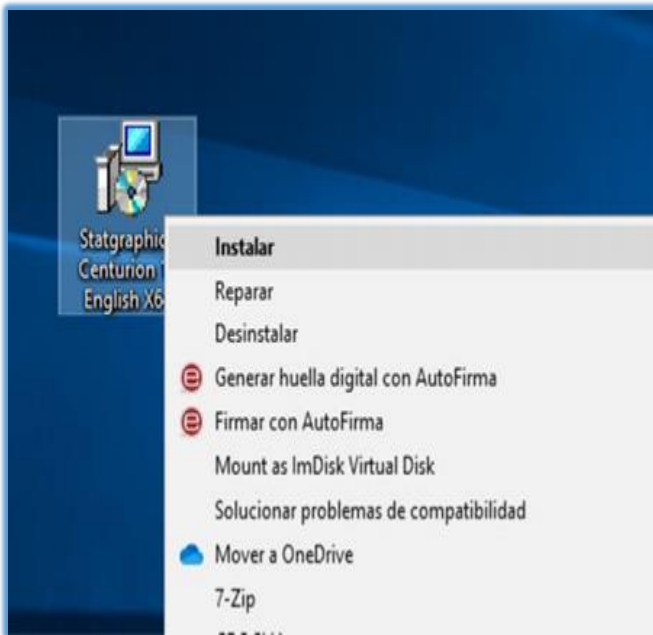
Statgraphic
Centurion
English X6

Instalar
Reparar
Desinstalar
Generar huella digital con AutoFirma
Firmar con AutoFirma
Mount as ImDisk Virtual Disk
Solucionar problemas de compatibilidad
Mover a OneDrive
7-Zip
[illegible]